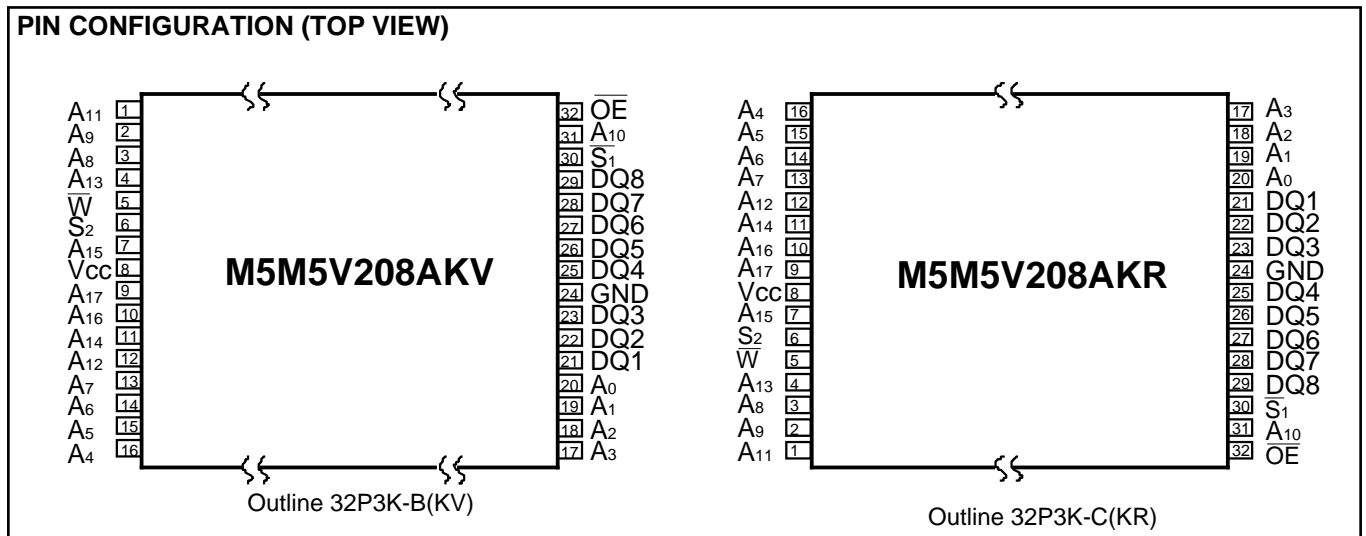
PIN CONFIGURATION (TOP VIEW)

$A_{11}$ 1
$A_9$ 2
$A_8$ 3
$A_{13}$ 4
$\overline{W}$ 5
$S_2$ 6
$A_{15}$ 7
Vcc 8
$A_{17}$ 9
$A_{16}$ 10
$A_{14}$ 11
$A_{12}$ 12
$A_7$ 13
$A_6$ 14
$A_5$ 15
$A_4$ 16

M5M5V208AKV

32 $\overline{OE}$
31 $A_{10}$
30 $\overline{S_1}$
29 DQ8
28 DQ7
27 DQ6
26 DQ5
25 DQ4
24 GND
23 DQ3
22 DQ2
21 DQ1
20 $A_0$
19 $A_1$
18 $A_2$
17 $A_3$

Outline 32P3K-B(KV)

$A_4$ 16
$A_5$ 15
$A_6$ 14
$A_7$ 13
$A_{12}$ 12
$A_{14}$ 11
$A_{16}$ 10
$A_{17}$ 9
Vcc 8
$A_{15}$ 7
$S_2$ 6
$\overline{W}$ 5
$A_{13}$ 4
$A_8$ 3
$A_9$ 2
$A_{11}$ 1

M5M5V208AKR

17 $A_3$
18 $A_2$
19 $A_1$
20 $A_0$
21 DQ1
22 DQ2
23 DQ3
24 GND
25 DQ4
26 DQ5
27 DQ6
28 DQ7
29 DQ8
30 $\overline{S_1}$
31 $A_{10}$
32 $\overline{OE}$

Outline 32P3K-C(KR)